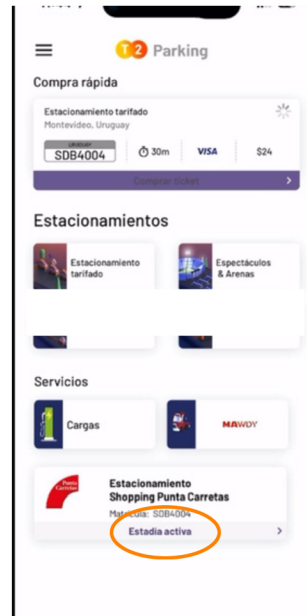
T2 Parking

Compra rápida

Estacionamiento tarifado
Montevideo, Uruguay

URUGUAY
SDB4004

30m

VISA

$24

Comprar ticket

Estacionamientos

Estacionamiento tarifado

Espectáculos & Arenas

Servicios

Cargas

MAWDY

Punta Carretas

Estacionamiento Shopping Punta Carretas

Matrícula: SDB4004

Estadía activa